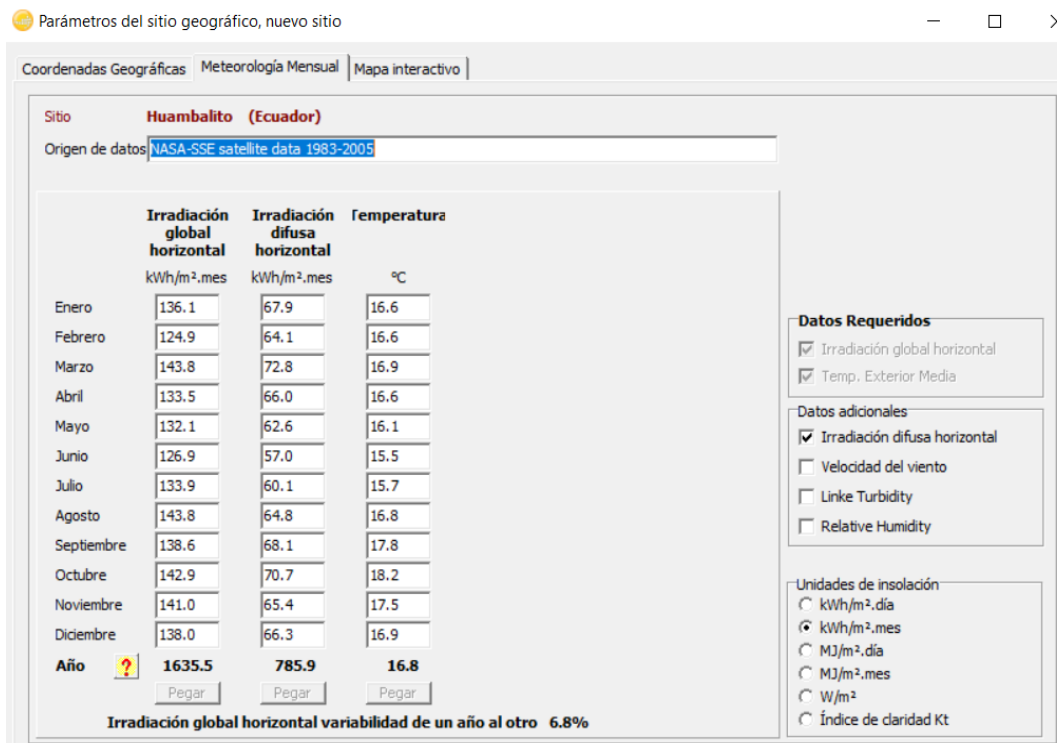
Parámetros del sitio geográfico, nuevo sitio

Coordenadas Geográficas | Meteorología Mensual | Mapa interactivo

Sitio Huambalito (Ecuador)
Origen de datos NASA-SSE satellite data 1983-2005

| | Irradiación global horizontal | Irradiación difusa horizontal | Temperatura |
|---|---|---|---|
| | kWh/m².mes | kWh/m².mes | °C |
| Enero | 136.1 | 67.9 | 16.6 |
| Febrero | 124.9 | 64.1 | 16.6 |
| Marzo | 143.8 | 72.8 | 16.9 |
| Abril | 133.5 | 66.0 | 16.6 |
| Mayo | 132.1 | 62.6 | 16.1 |
| Junio | 126.9 | 57.0 | 15.5 |
| Julio | 133.9 | 60.1 | 15.7 |
| Agosto | 143.8 | 64.8 | 16.8 |
| Septiembre | 138.6 | 68.1 | 17.8 |
| Octubre | 142.9 | 70.7 | 18.2 |
| Noviembre | 141.0 | 65.4 | 17.5 |
| Diciembre | 138.0 | 66.3 | 16.9 |
| Año ? | 1635.5 | 785.9 | 16.8 |

Pegar Pegar Pegar

Irradiación global horizontal variabilidad de un año al otro 6.8%

Datos Requeridos
Irradiación global horizontal
Temp. Exterior Media

Datos adicionales
Irradiación difusa horizontal
Velocidad del viento
Linke Turbidity
Relative Humidity

Unidades de insolación
kWh/m².día
kWh/m².mes
MJ/m².día
MJ/m².mes
W/m²
Índice de claridad Kt